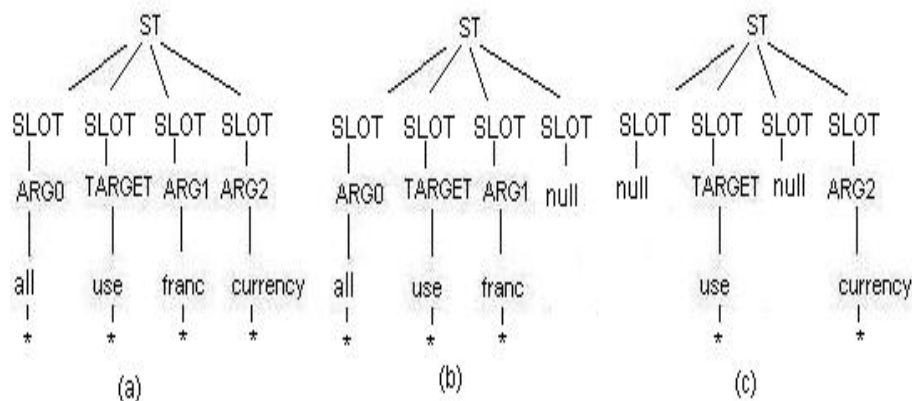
ST

SLOT SLOT SLOT SLOT

ARG0 TARGET ARG1 ARG2

all use franc currency

* * * *

(a)

ST

SLOT SLOT SLOT SLOT

ARG0 TARGET ARG1 null

all use franc

* * *

(b)

ST

SLOT SLOT SLOT SLOT

null TARGET null ARG2

use currency

* *

(c)